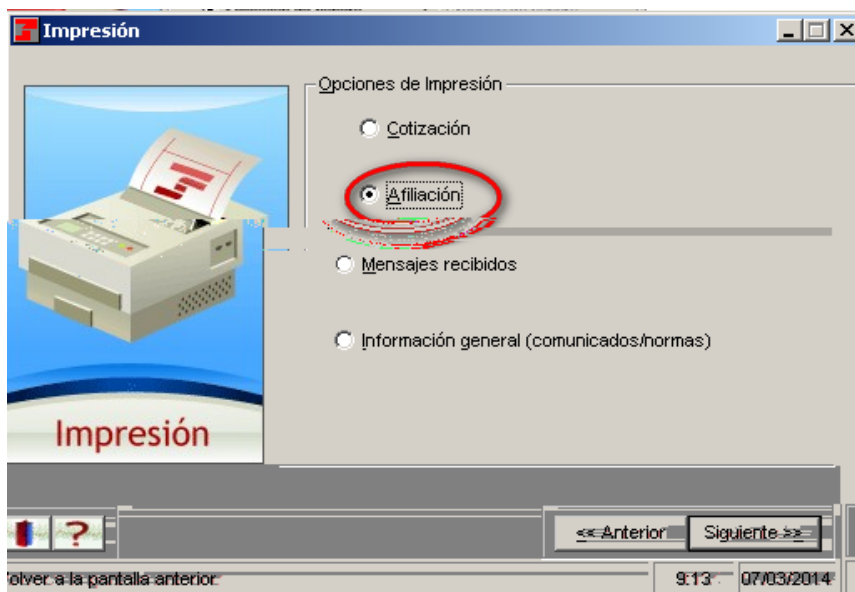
Impresión

Opciones de Impresión

Cotización

Afiliación

Mensajes recibidos

Información general (comunicados/normas)

Impresión

?

<< Anterior

Siguiente >>

olver a la pantalla anterior

9:13

07/03/2014